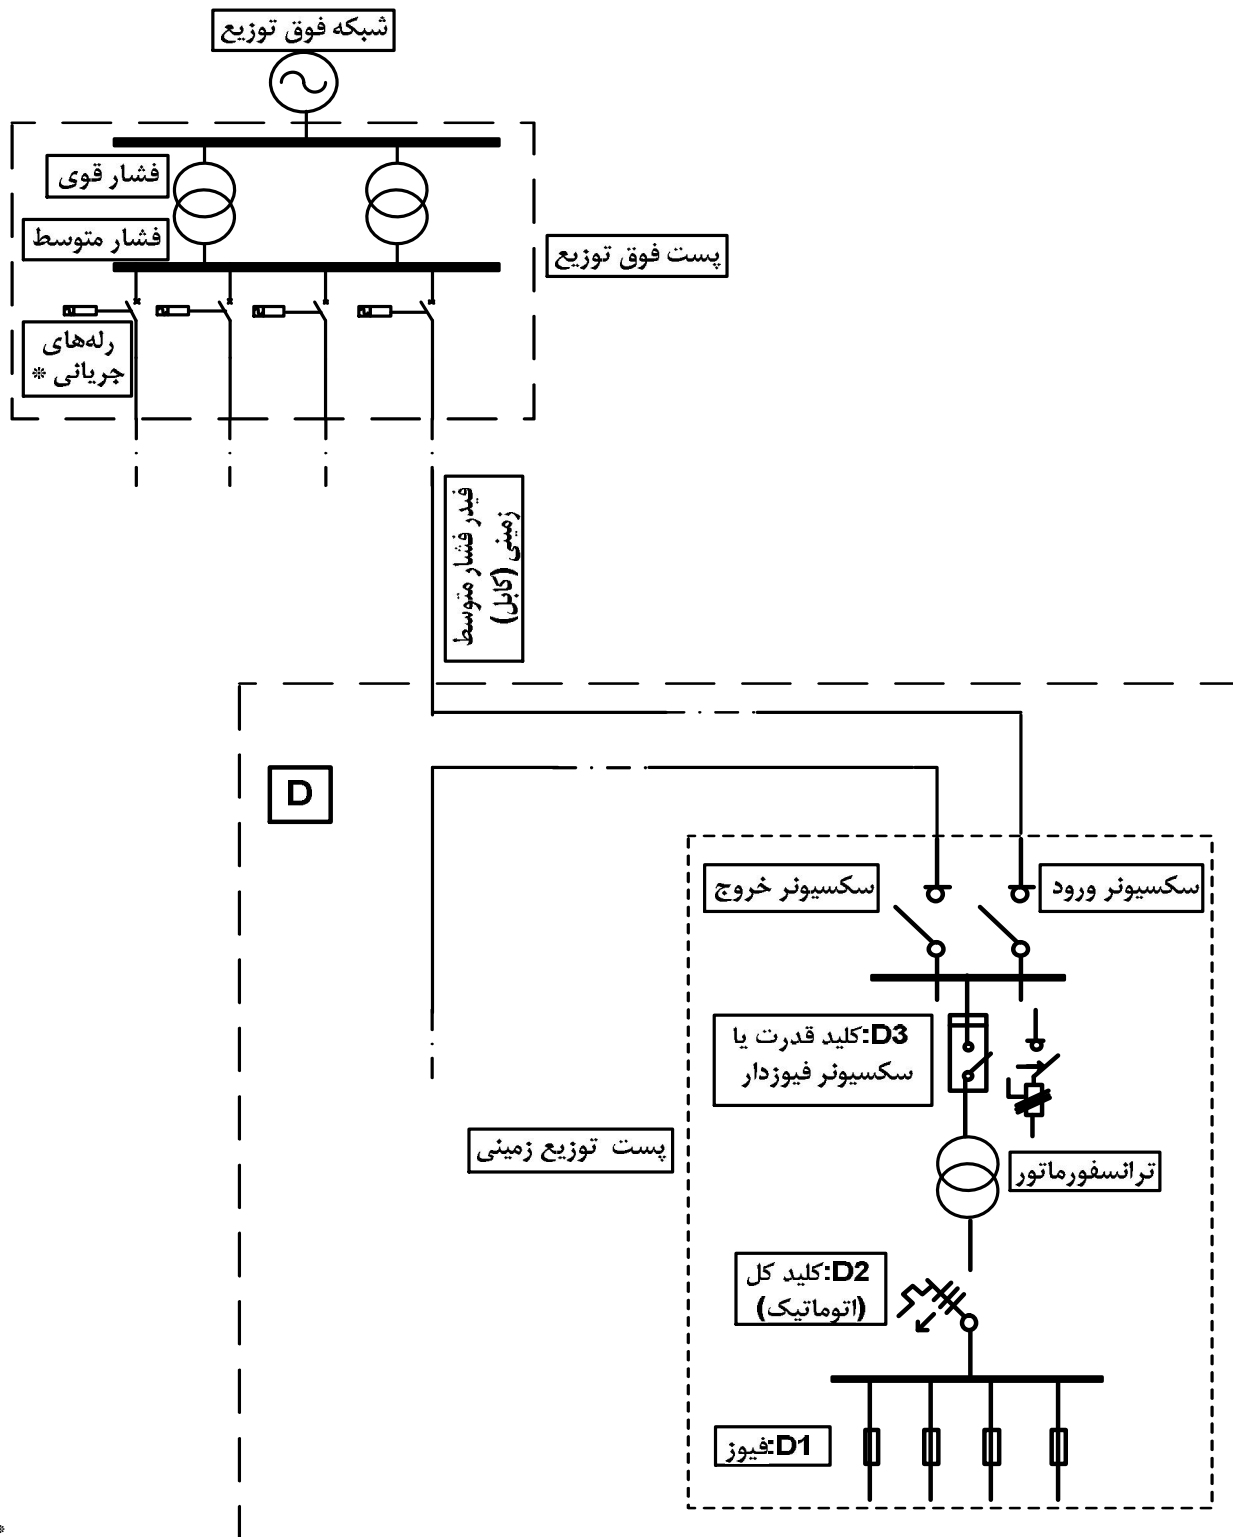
شبکه فوق توزیع

فشار قوی

فشار متوسط

پست فوق توزیع

رله‌های جریانی *

فیدر فشار متوسط زمینی (کابل)

D

سکسیونر خروج

سکسیونر ورود

D3:کلید قدرت یا سکسیونر فیوزدار

پست توزیع زمینی

ترانسفورماتور

D2:کلید کل (اتوماتیک)

D1:فیوز